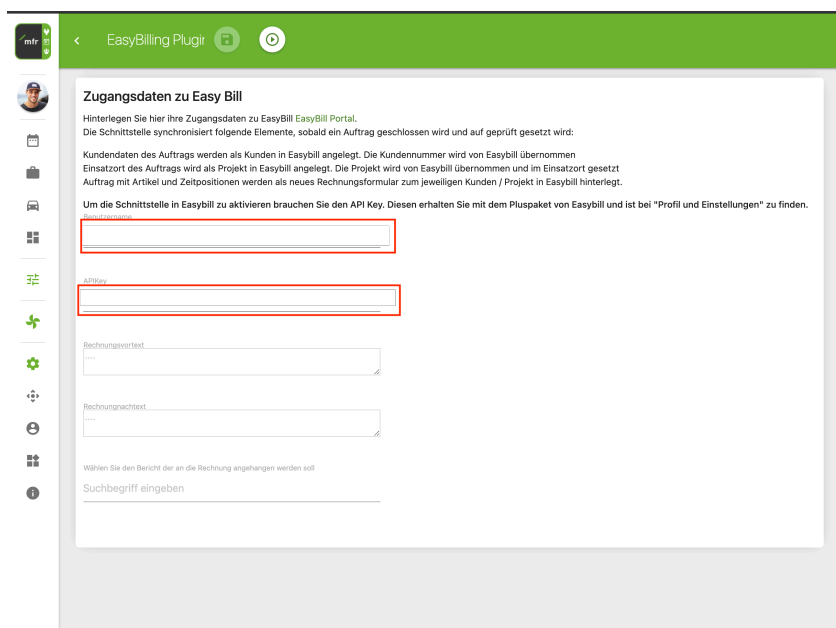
mfr

EasyBilling Plugir

Zugangsdaten zu Easy Bill

Hinterlegen Sie hier ihre Zugangsdaten zu EasyBill EasyBill Portal.
Die Schnittstelle synchronisiert folgende Elemente, sobald ein Auftrag geschlossen wird und auf geprüft gesetzt wird:

Kundendaten des Auftrags werden als Kunden in Easybill angelegt. Die Kundennummer wird von Easybill übernommen
Einsatzort des Auftrags wird als Projekt in Easybill angelegt. Die Projekt wird von Easybill übernommen und im Einsatzort gesetzt
Auftrag mit Artikel und Zeitpositionen werden als neues Rechnungsformular zum jeweiligen Kunden / Projekt in Easybill hinterlegt.

Um die Schnittstelle in Easybill zu aktivieren brauchen Sie den API Key. Diesen erhalten Sie mit dem Pluspaket von Easybill und ist bei "Profil und Einstellungen" zu finden.

Benutzername

APIKey

Rechnungsvortext
....

Rechnungnachtext
....

Wählen Sie den Bericht der an die Rechnung angehangen werden soll

Suchbegriff eingeben